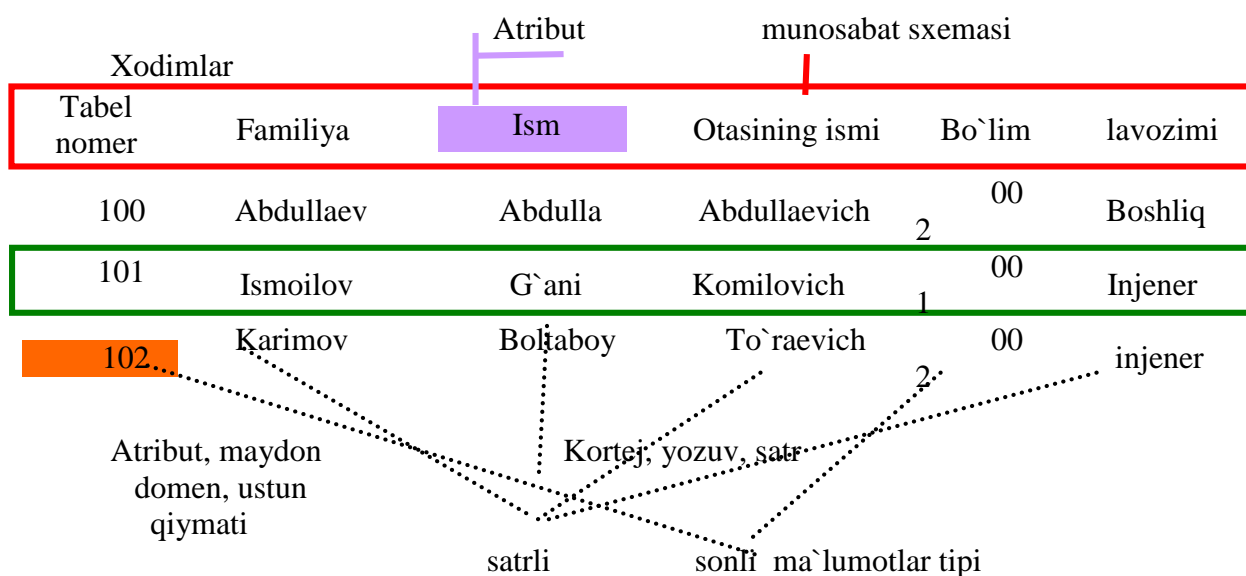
Atribut

munosabat sxemasi

Xodimlar

| Tabel nomer | Familiya | Ism | Otasining ismi | Bo`lim | lavozimi |
|---|---|---|---|---|---|
| 100 | Abdullaev | Abdulla | Abdullaevich | 002 | Boshliq |
| 101 | Ismoilov | G`ani | Komilovich | 001 | Injener |
| 102 | Karimov | Boltaboy | To`raevich | 002 | injener |

Atribut, maydon domen, ustun qiymati

Kortej, yozuv, satr

satrli

sonli ma`lumotlar tipi